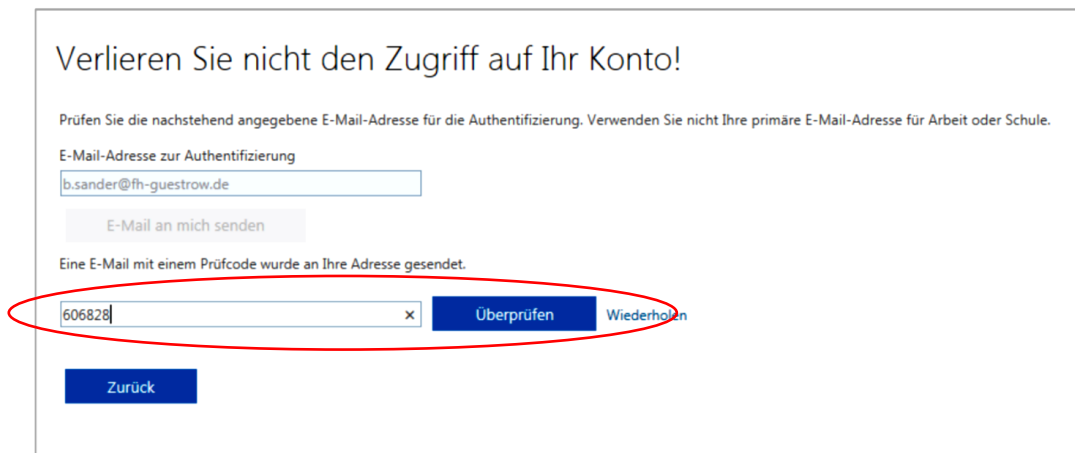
Verlieren Sie nicht den Zugriff auf Ihr Konto!

Prüfen Sie die nachstehend angegebene E-Mail-Adresse für die Authentifizierung. Verwenden Sie nicht Ihre primäre E-Mail-Adresse für Arbeit oder Schule.

E-Mail-Adresse zur Authentifizierung

b.sander@fh-guestrow.de

E-Mail an mich senden

Eine E-Mail mit einem Prüfcode wurde an Ihre Adresse gesendet.

606828 ×

Überprüfen

Wiederholen

Zurück